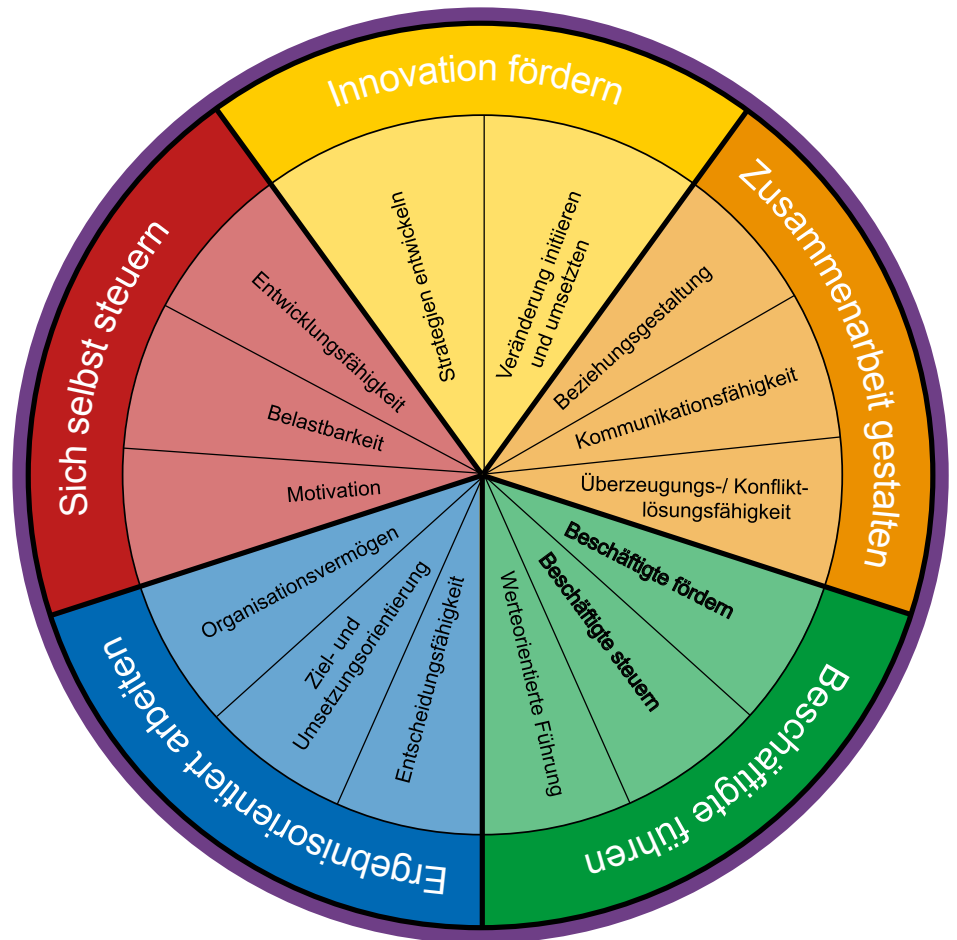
Innovation fördern

Strategien entwickeln

Veränderung initiieren und umsetzten

Zusammenarbeit gestalten

Beziehungsgestaltung

Kommunikationsfähigkeit

Überzeugungs-/ Konfliktlösungsfähigkeit

Beschäftigte führen

Beschäftigte fördern

Beschäftigte steuern

Werteorientierte Führung

Ergebnisorientiert arbeiten

Entscheidungsfähigkeit

Ziel- und Umsetzungsorientierung

Organisationsvermögen

Sich selbst steuern

Motivation

Belastbarkeit

Entwicklungsfähigkeit